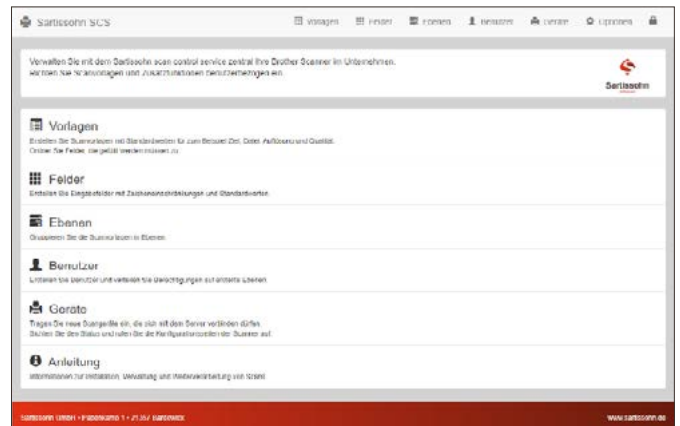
Sartissohn SCS

Vorlagen Felder Ebenen Benutzer Geräte Optionen

Verwalten Sie mit dem Sartissohn scan control service zentral Ihre Brother Scanner im Unternehmen. Richten Sie Scanvorlagen und Zusatzfunktionen berechtigungsbezogen ein.

Sartissohn

Vorlagen

Erstellen Sie Scanvorlagen mit Standardwerten wie zum Beispiel Ziel, Datei, Auflösung und Qualität. Ordnen Sie Felder, die gefüllt werden müssen, zu.

Felder

Erstellen Sie Eingabefelder mit Zeichenbeschränkungen und Standardwerten.

Ebenen

Gruppieren Sie die Scanvorlagen in Ebenen.

Benutzer

Erstellen Sie Benutzer und verteilen Sie Berechtigungen auf einzelne Ebenen.

Geräte

Tragen Sie neue Scangeräte ein, die sich mit dem Server verbinden dürfen. Stellen Sie den Status und rufen Sie die Konfigurationsseite der Scanner auf.

Anleitung

Informationen zur Installation, Verwaltung und Weiterverarbeitung von Scans

Sartissohn GmbH • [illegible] 1 • 21357 Bardowick

www.sartissohn.de